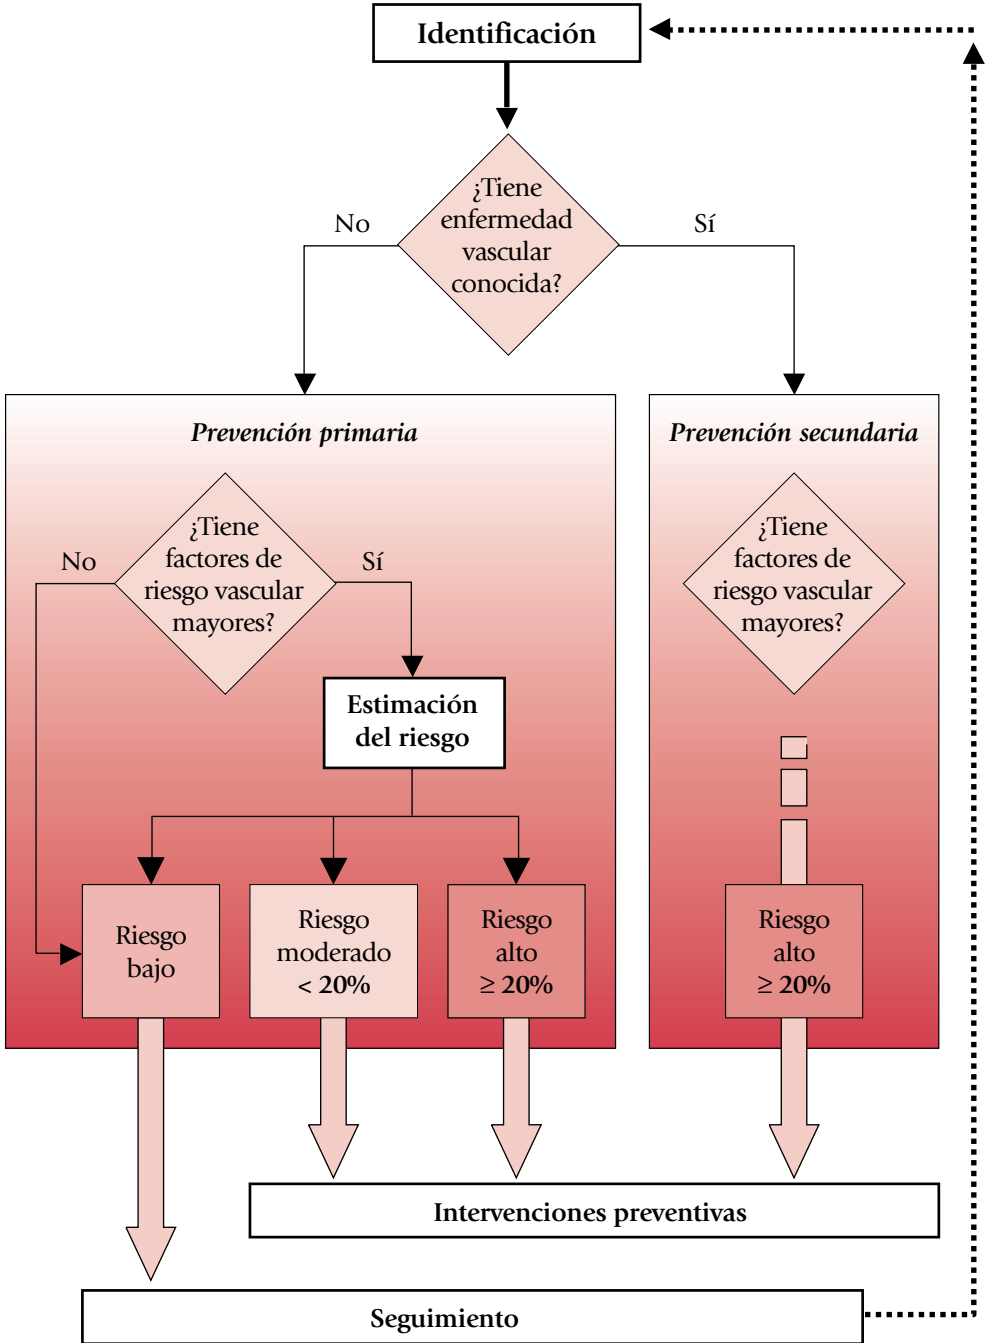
Identificación

¿Tiene enfermedad vascular conocida?

No

Sí

Prevención primaria

¿Tiene factores de riesgo vascular mayores?

No

Sí

Estimación del riesgo

Riesgo bajo

Riesgo moderado < 20%

Riesgo alto ≥ 20%

Prevención secundaria

¿Tiene factores de riesgo vascular mayores?

Riesgo alto ≥ 20%

Intervenciones preventivas

Seguimiento